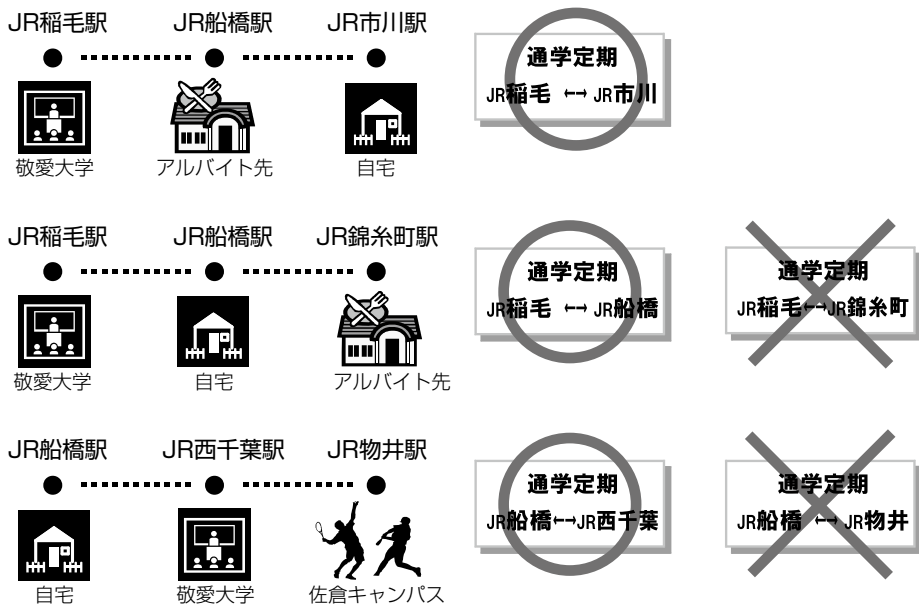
JR稲毛駅　JR船橋駅　JR市川駅

敬愛大学　アルバイト先　自宅

通学定期
JR稲毛 ↔ JR市川

JR稲毛駅　JR船橋駅　JR錦糸町駅

敬愛大学　自宅　アルバイト先

通学定期
JR稲毛 ↔ JR船橋

通学定期
JR稲毛↔JR錦糸町

JR船橋駅　JR西千葉駅　JR物井駅

自宅　敬愛大学　佐倉キャンパス

通学定期
JR船橋↔JR西千葉

通学定期
JR船橋 ↔ JR物井